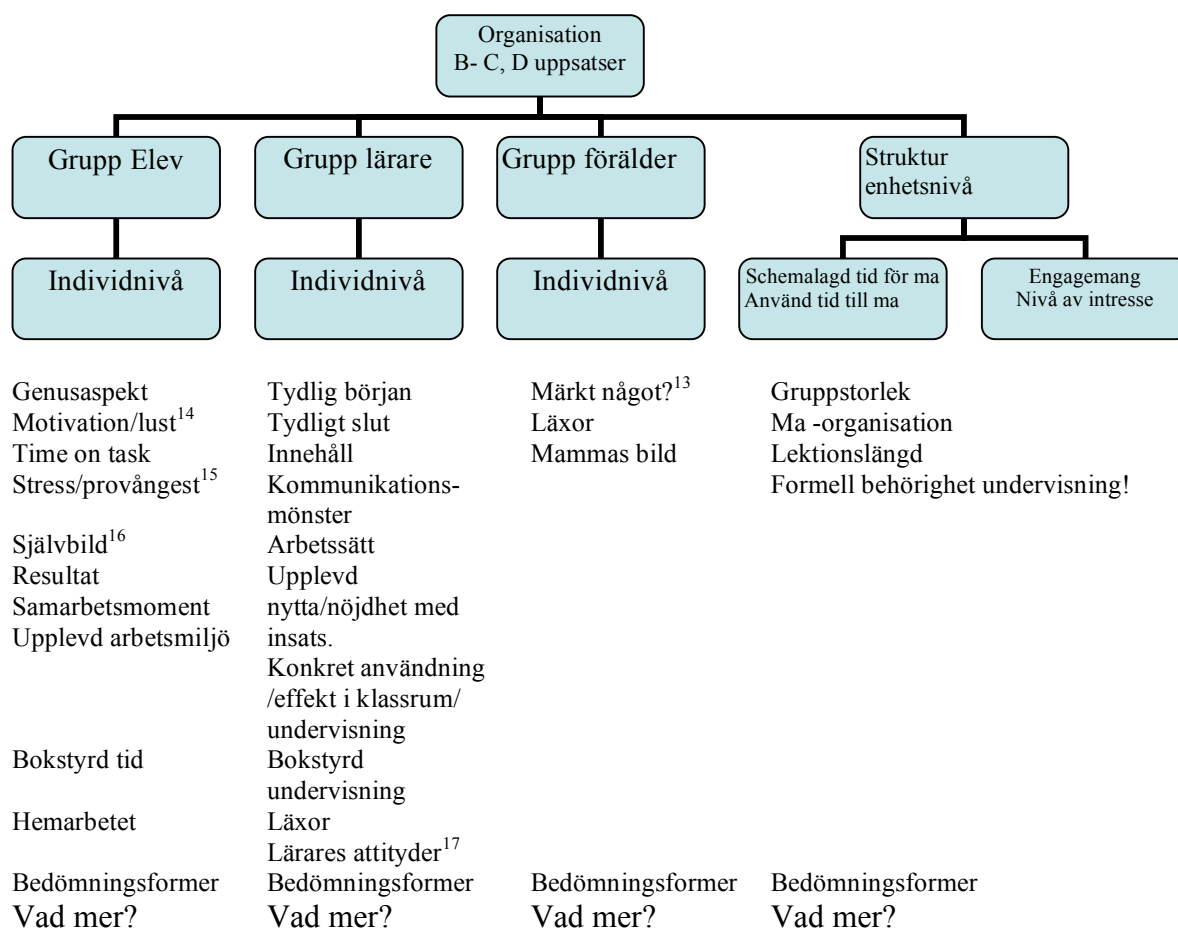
Organisation
B- C, D uppsatser

Grupp Elev

Grupp lärare

Grupp förälder

Struktur enhetsnivå

Individnivå

Individnivå

Individnivå

Schemalagd tid för ma
Använd tid till ma

Engagemang
Nivå av intresse

Genusaspekt
Motivation/lust$^{14}$
Time on task
Stress/provångest$^{15}$
Självbild$^{16}$
Resultat
Samarbetsmoment
Upplevd arbetsmiljö
Bokstyrd tid
Hemarbetet
Bedömningsformer
Vad mer?

Tydlig början
Tydligt slut
Innehåll
Kommunikationsmönster
Arbetssätt
Upplevd nytta/nöjdhet med insats.
Konkret användning /effekt i klassrum/ undervisning
Bokstyrd undervisning
Läxor
Lärares attityder$^{17}$
Bedömningsformer
Vad mer?

Märkt något?$^{13}$
Läxor
Mammas bild
Bedömningsformer
Vad mer?

Gruppstorlek
Ma -organisation
Lektionslängd
Formell behörighet undervisning!
Bedömningsformer
Vad mer?